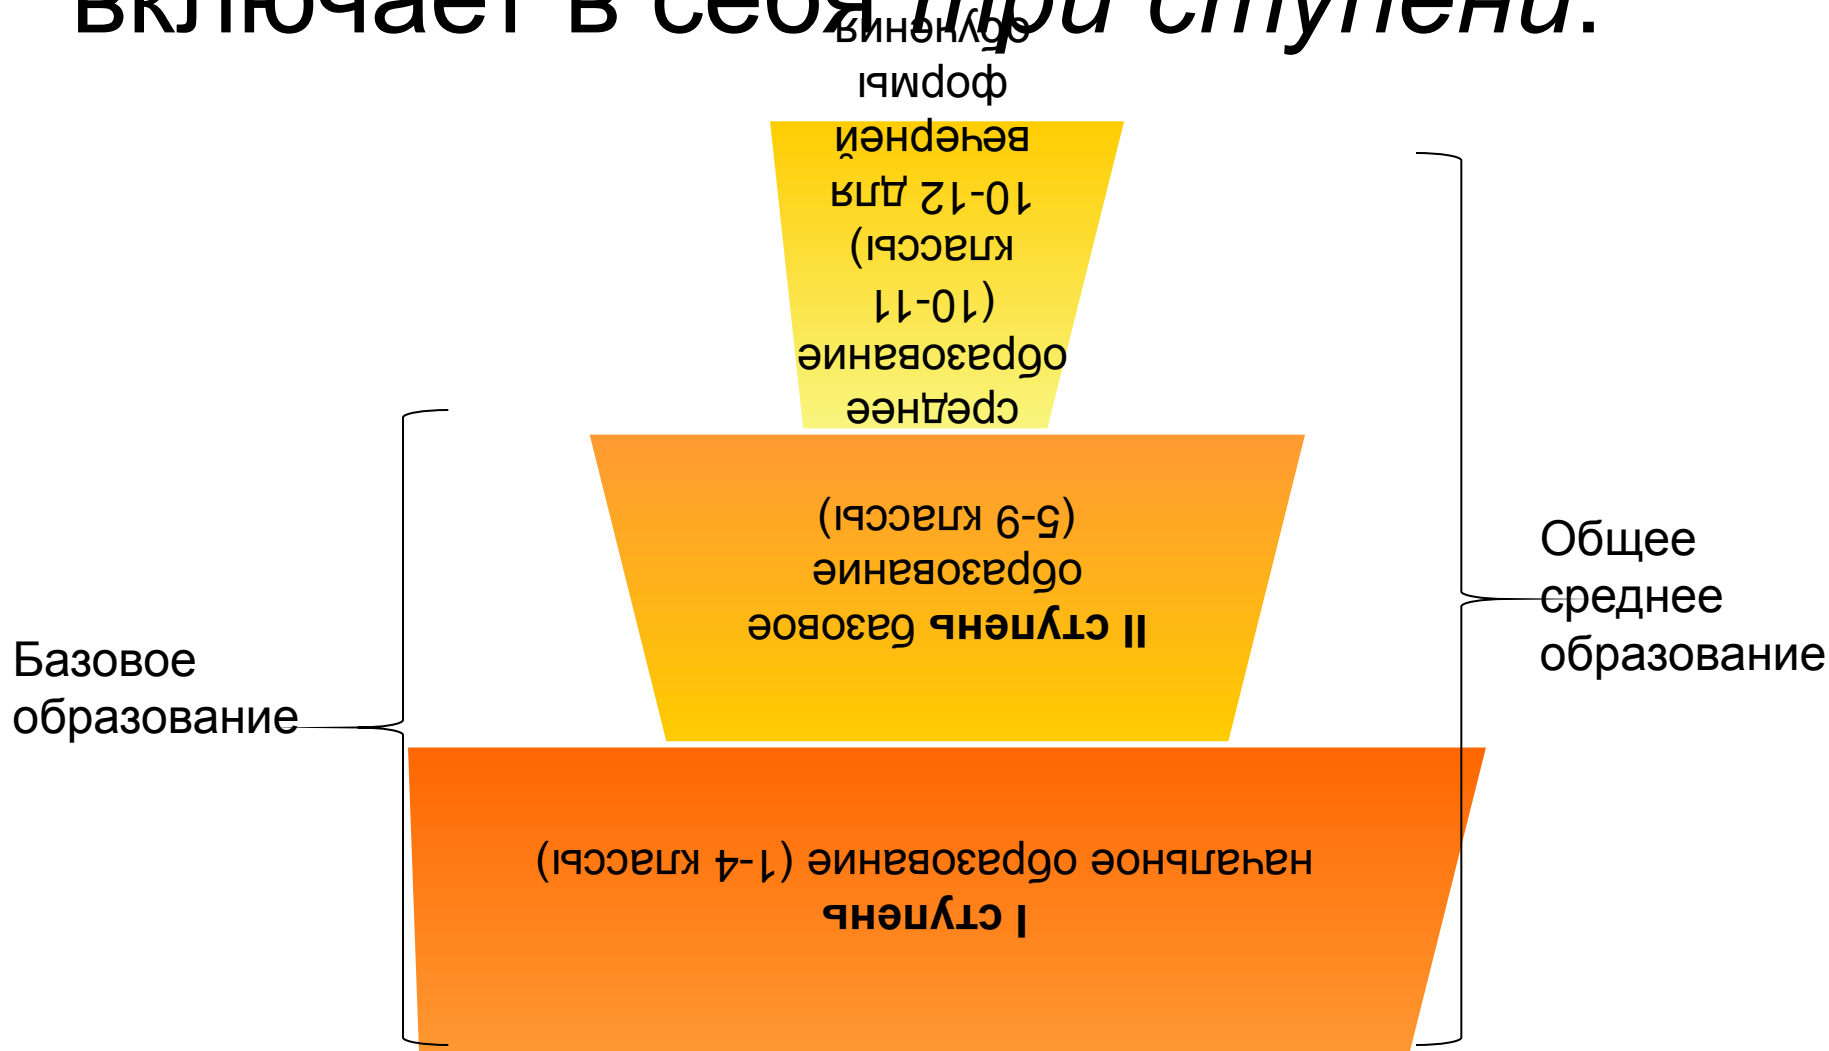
включает в себя три ступени:

среднее образование (10-11 классы) 10-12 для вечерней формы обучения

II ступень базовое образование (5-9 классы)

I ступень начальное образование (1-4 классы)

Базовое образование

Общее среднее образование